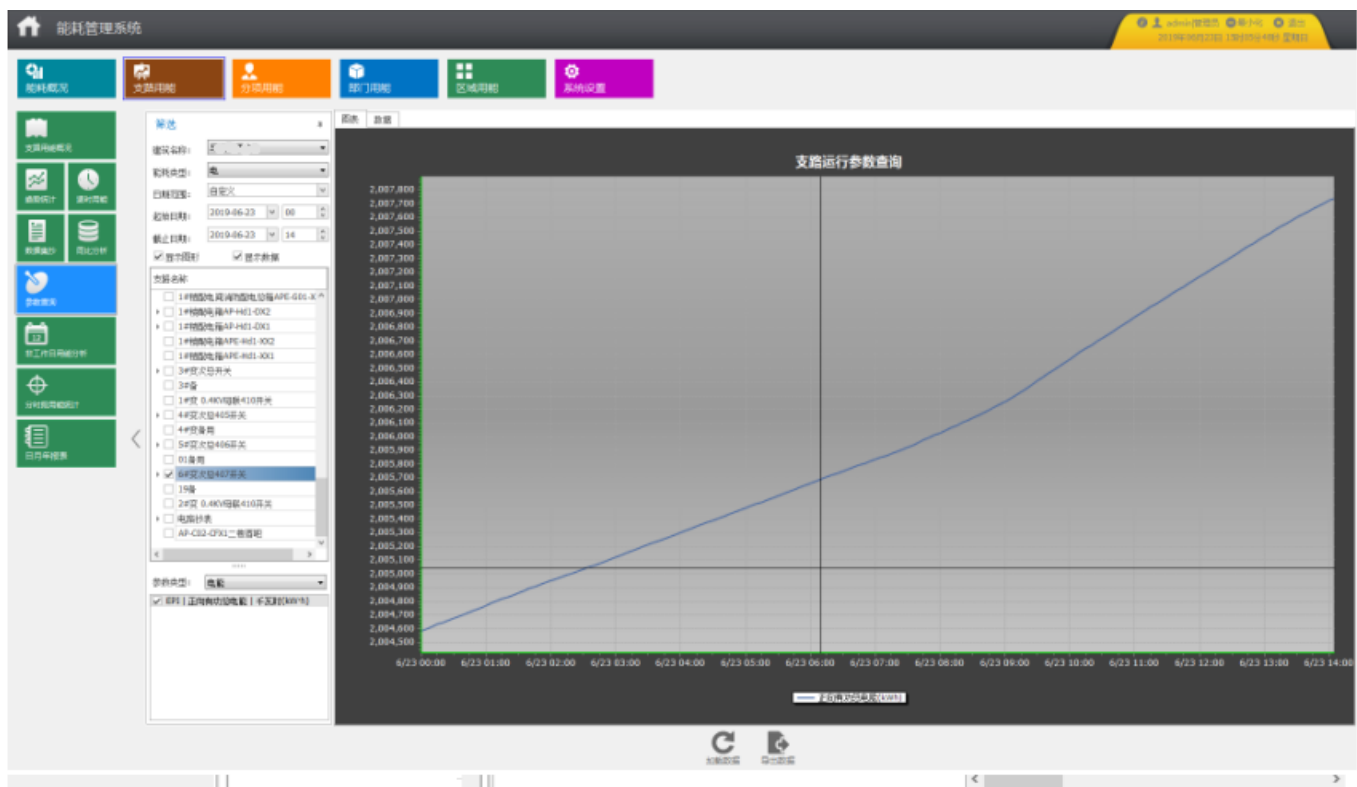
能耗管理系统

admin(管理员) 修改密码 退出
2019年06月23日 13时05分49秒 星期日

能耗概况
支路用能
分项用能
部门用能
区域用能
系统设置

支路用能概况
趋势统计
逐时用能
数据查询
同比分析
参数查询
非工作日用能分析
分时段用能统计
日月年报表

筛选
建筑名称: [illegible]
能耗类型: 电
日期范围: 自定义
起始日期: 2019-06-23 00
截止日期: 2019-06-23 14
按节图表
显示数据

支路名称
1#精酿吨周消防配电总箱APE-S01-X
1#精酿吨箱AP-Hd1-DX2
1#精酿吨箱AP-Hd1-DX1
1#精酿吨箱APE-Hd1-XX2
1#精酿吨箱APE-Hd1-XX1
3#变次总开关
3#备
1#变 0.4KV母联410开关
4#变次总405开关
4#变备用
5#变次总406开关
01备用
6#变次总407开关
19备
2#变 0.4KV母联410开关
电能抄表
AP-C02-CFX1二楼酒吧

参数类型: 电能
EPI | 正向有功总电能 | 千瓦时(kW*h)

图表
数据

支路运行参数查询

2,007,800
2,007,700
2,007,600
2,007,500
2,007,400
2,007,300
2,007,200
2,007,100
2,007,000
2,006,900
2,006,800
2,006,700
2,006,600
2,006,500
2,006,400
2,006,300
2,006,200
2,006,100
2,006,000
2,005,900
2,005,800
2,005,700
2,005,600
2,005,500
2,005,400
2,005,300
2,005,200
2,005,100
2,005,000
2,004,900
2,004,800
2,004,700
2,004,600
2,004,500

6/23 00:00 6/23 01:00 6/23 02:00 6/23 03:00 6/23 04:00 6/23 05:00 6/23 06:00 6/23 07:00 6/23 08:00 6/23 09:00 6/23 10:00 6/23 11:00 6/23 12:00 6/23 13:00 6/23 14:00

正向有功总电能(kW*h)

刷新数据
导出数据